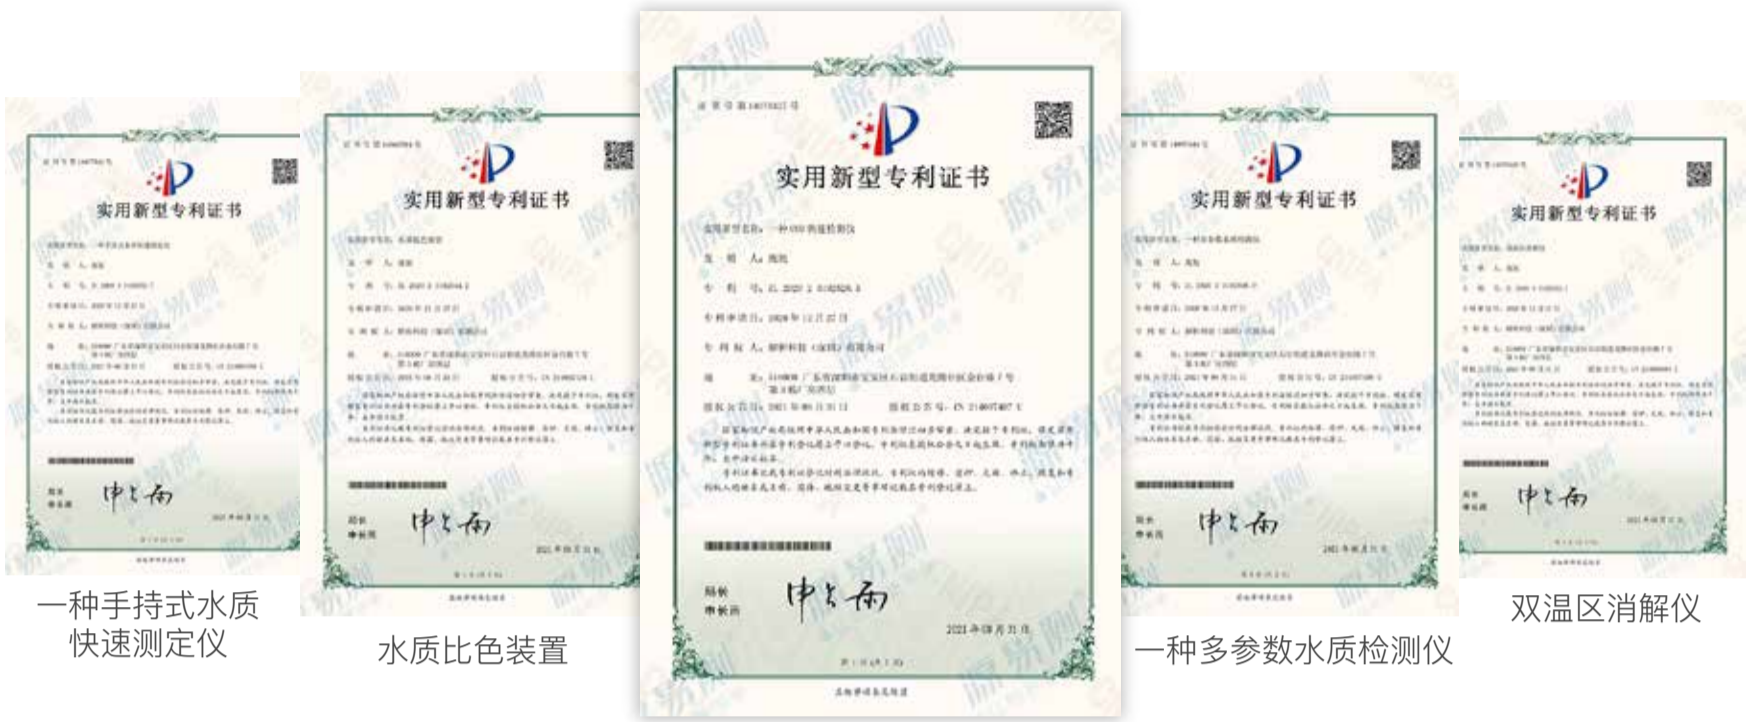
实用新型专利证书

一种手持式水质快速测定仪

实用新型专利证书

水质比色装置

实用新型专利证书

实用新型名称：一种COD快速检测仪

发明人：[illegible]

专利号：ZL 2020 2 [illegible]

专利申请日：2020年12月27日

专利权人：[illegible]科技（深圳）有限公司

地址：518000 广东省深圳市宝安区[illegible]

授权公告日：2021年08月31日　授权公告号：CN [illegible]

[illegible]

局长
申长雨

2021年08月31日

实用新型专利证书

一种多参数水质检测仪

实用新型专利证书

双温区消解仪